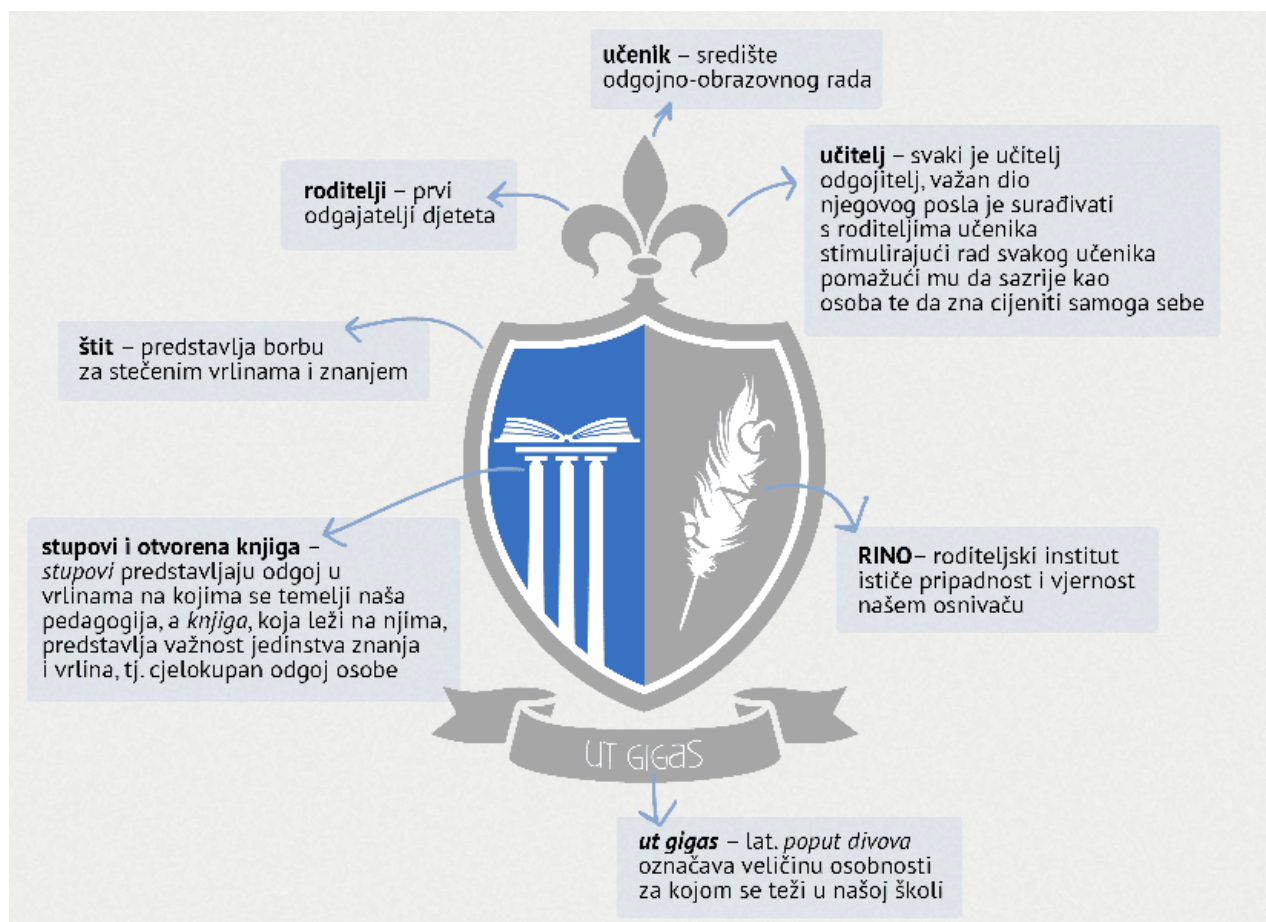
**učenik** – središte odgojno-obrazovnog rada

**roditelji** – prvi odgajatelji djeteta

**učitelj** – svaki je učitelj odgojitelj, važan dio njegovog posla je surađivati s roditeljima učenika stimulirajući rad svakog učenika pomažući mu da sazrije kao osoba te da zna cijeniti samoga sebe

**štit** – predstavlja borbu za stečenim vrlinama i znanjem

**stupovi i otvorena knjiga** – *stupovi* predstavljaju odgoj u vrlinama na kojima se temelji naša pedagogija, a *knjiga*, koja leži na njima, predstavlja važnost jedinstva znanja i vrlina, tj. cjelokupan odgoj osobe

**RINO**– roditeljski institut ističe pripadnost i vjernost našem osnivaču

UT GIGAS

***ut gigas*** – lat. *poput divova* označava veličinu osobnosti za kojom se teži u našoj školi